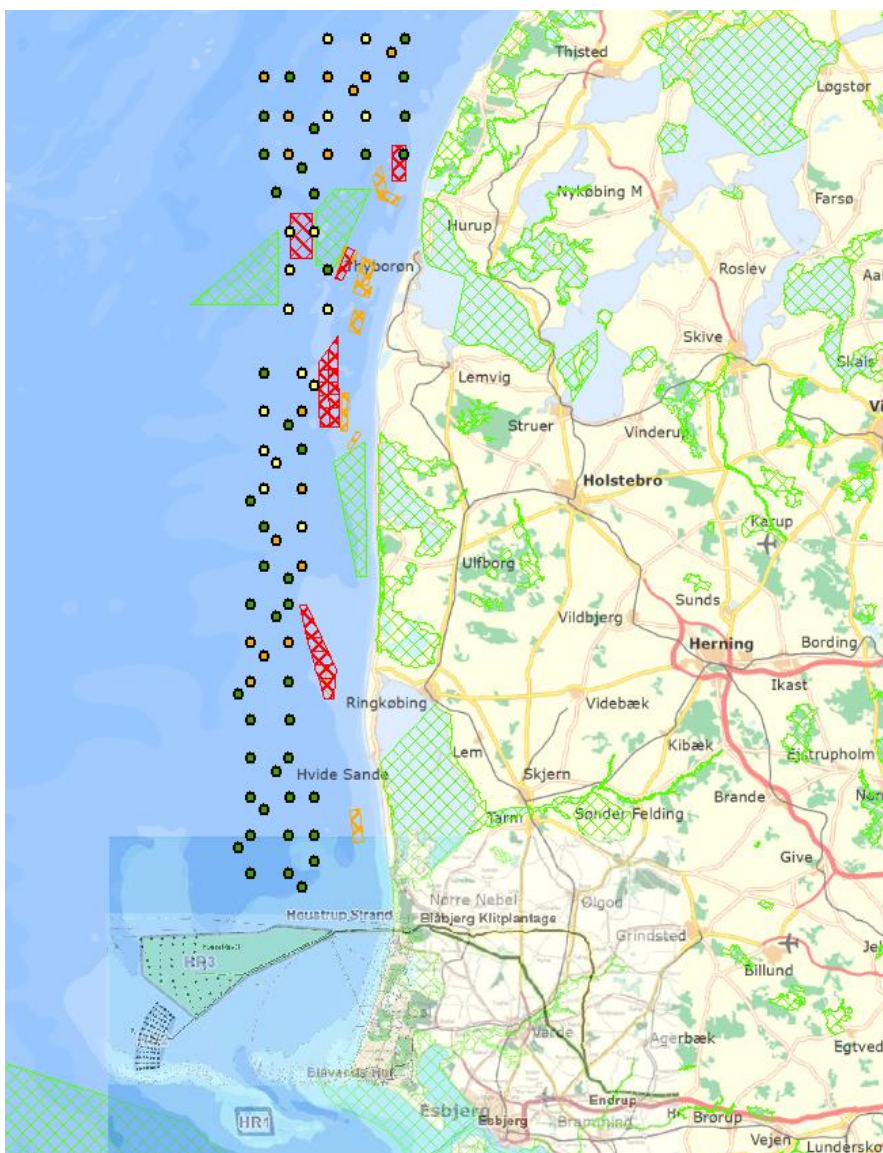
Thisted
Løgstør
Nykøbing M
Farsø
Hurup
Thyborøn
Roslev
Aa
Skive
Skals
Lemvig
Struer
Vinderup
Vi
Holstebro
Karup
Ulfborg
Sunds
Vildbjerg
Herning
Bording
Ikast
Ringkøbing
Videbæk
Kibæk
Ejstrupholm
Lem
Skjern
Hvide Sande
Brande
Nør
Tarm
Sønder Felding
Give
Nørre Nebel
Houstrup Strand
Blåbjerg Klitplantage
Ølgod
Grindsted
Je
HR3
Billund
Varde
Agerbæk
Egtved
Blåvands Huk
Endrup
HR1
Esbjerg
Esbjerg
Bramming
Brørup
Vejen
Lundersko